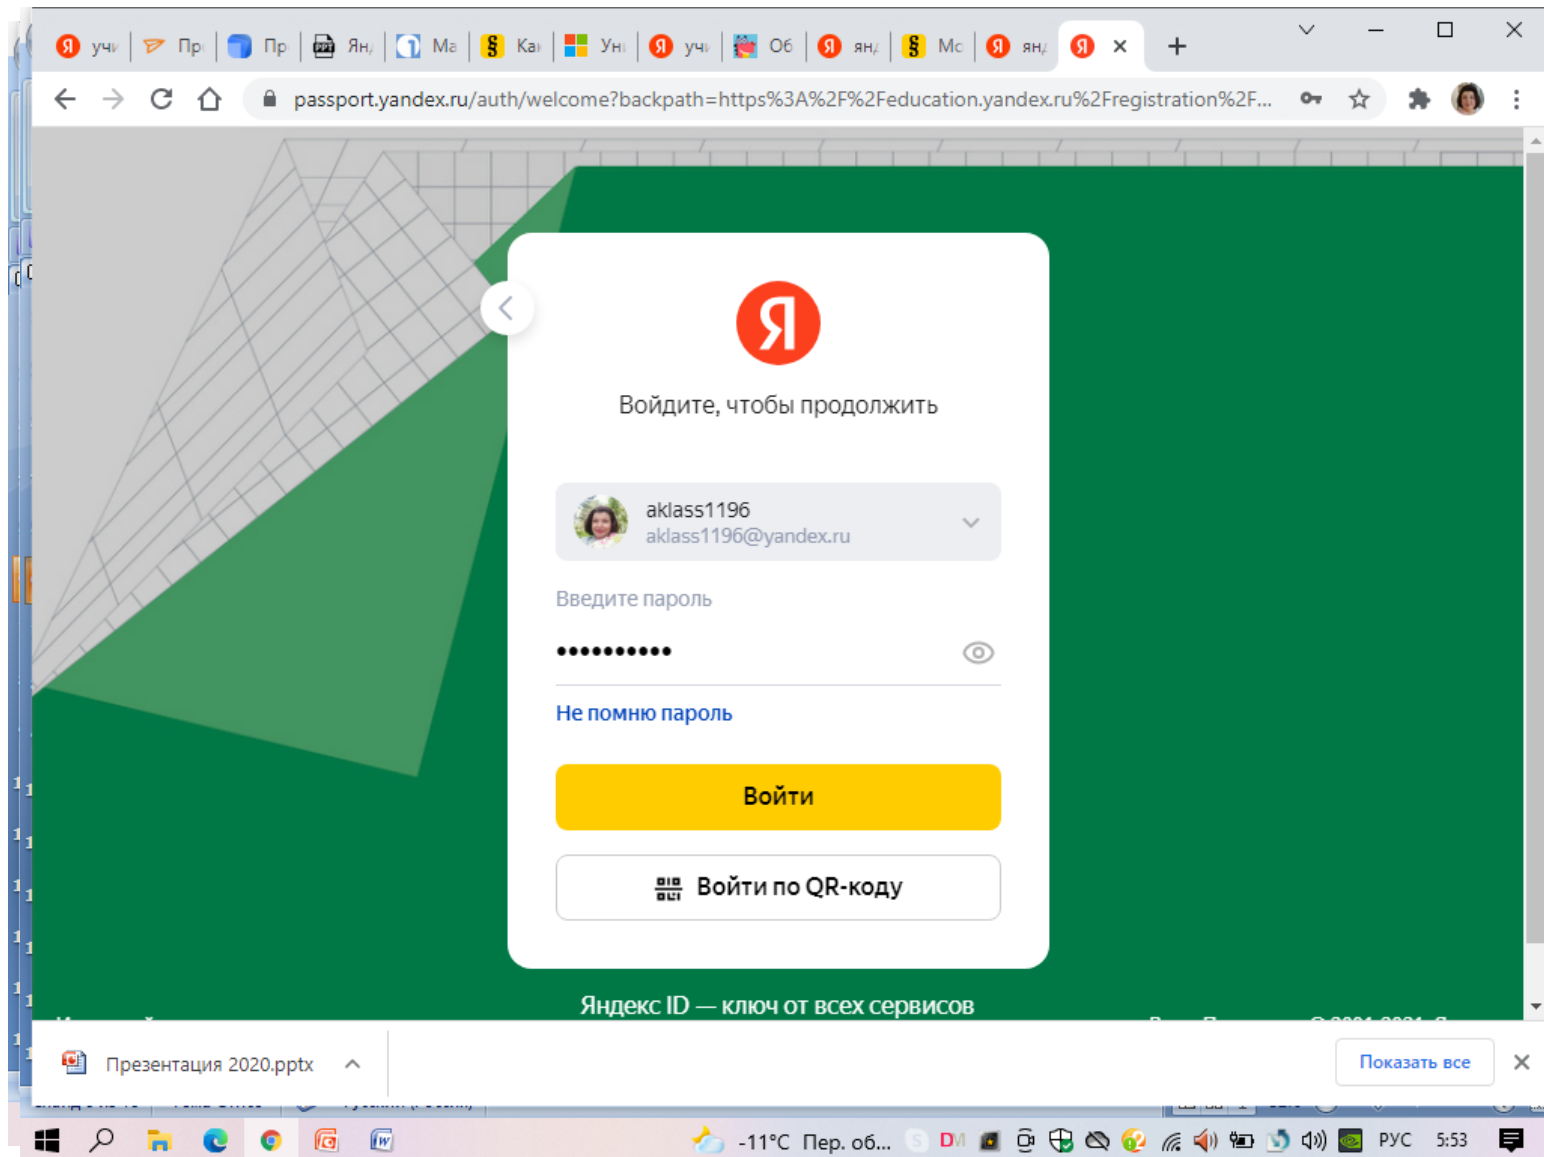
учи Пр Пр Ян Ма Ка Ун учи Об ян Мо ян

passport.yandex.ru/auth/welcome?backpath=https%3A%2F%2Feducation.yandex.ru%2Fregistration%2F...

Я

Войдите, чтобы продолжить

aklass1196
aklass1196@yandex.ru

Введите пароль

••••••••••

Не помню пароль

Войти

Войти по QR-коду

Яндекс ID — ключ от всех сервисов

Презентация 2020.pptx

Показать все

-11°C Пер. об... РУС 5:53